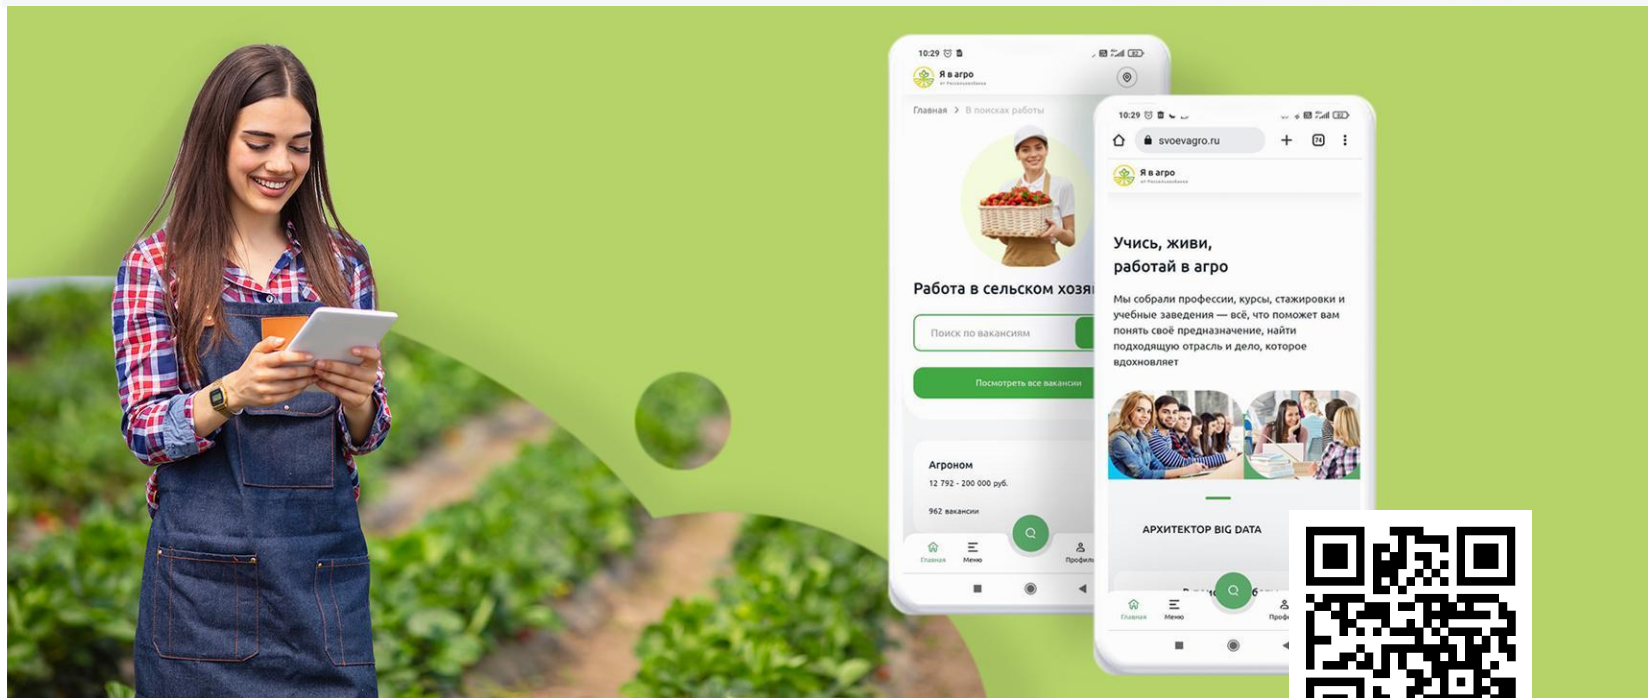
10:29

Я в агро
от Россельхозбанка

Главная > В поисках работы

Работа в сельском хозя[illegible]

Поиск по вакансиям

Посмотреть все вакансии

Агроном
12 792 - 200 000 руб.
962 вакансии

Главная
Меню
Профиль

10:29

svoevagro.ru

74

Я в агро
от Россельхозбанка

Учись, живи, работай в агро

Мы собрали профессии, курсы, стажировки и учебные заведения — всё, что поможет вам понять своё предназначение, найти подходящую отрасль и дело, которое вдохновляет

АРХИТЕКТОР BIG DATA

Главная
Меню
Проф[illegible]